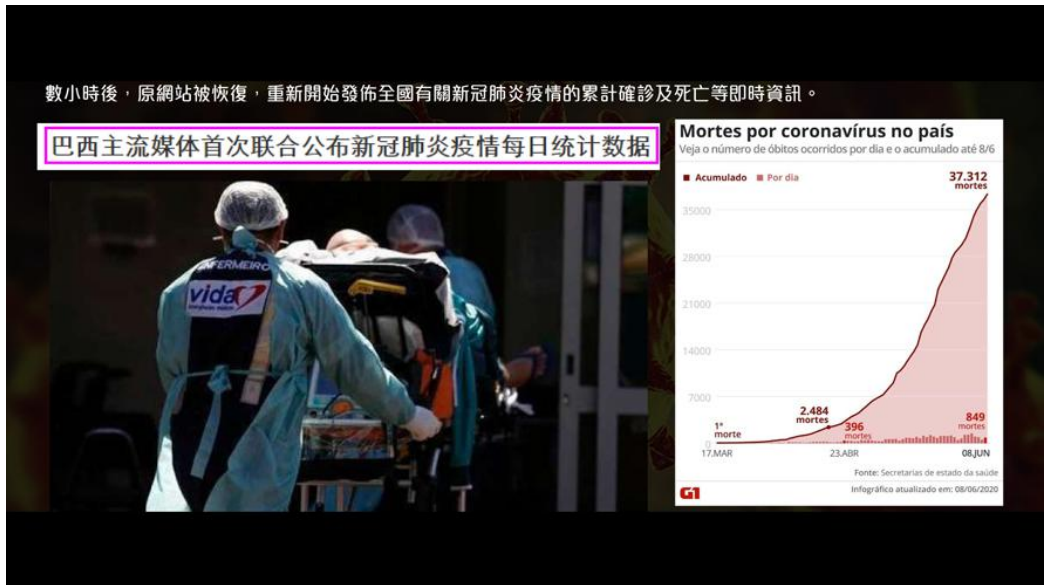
數小時後，原網站被恢復，重新開始發佈全國有關新冠肺炎疫情的累計確診及死亡等即時資訊。

巴西主流媒体首次联合公布新冠肺炎疫情每日统计数据

ENFERMEIRO
vida

Mortes por coronavírus no país
Veja o número de óbitos ocorridos por dia e o acumulado até 8/6

Acumulado Por dia

37.312 mortes

35000
28000
21000
14000
7000
0

1ª morte
2.484 mortes
396 mortes
849 mortes

17.MAR
23.ABR
08.JUN

Fonte: Secretarias de estado da saúde
G1
Infográfico atualizado em: 08/06/2020